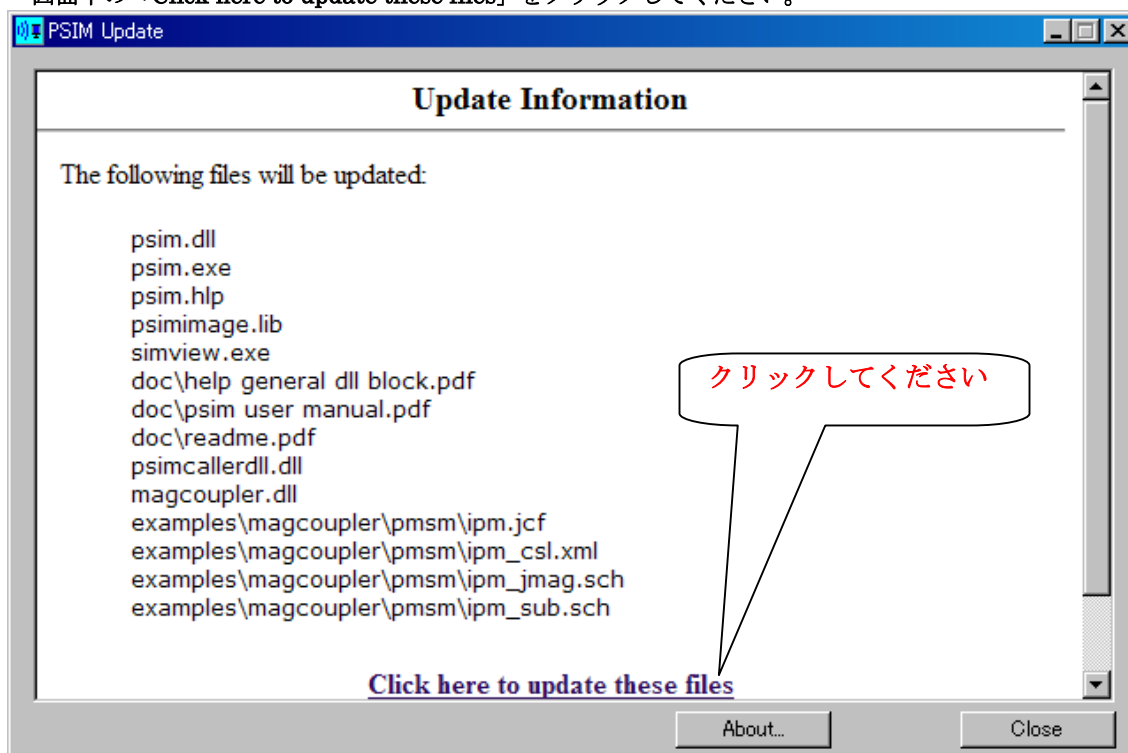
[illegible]「Click here to update these files」をクリックしてください。

PSIM Update

Update Information

The following files will be updated:

psim.dll
psim.exe
psim.hlp
psimimage.lib
simview.exe
doc\help general dll block.pdf
doc\psim user manual.pdf
doc\readme.pdf
psimcallerdll.dll
magcoupler.dll
examples\magcoupler\pmsm\ipm.jcf
examples\magcoupler\pmsm\ipm_csl.xml
examples\magcoupler\pmsm\ipm_jmag.sch
examples\magcoupler\pmsm\ipm_sub.sch

クリックしてください

Click here to update these files

About...

Close